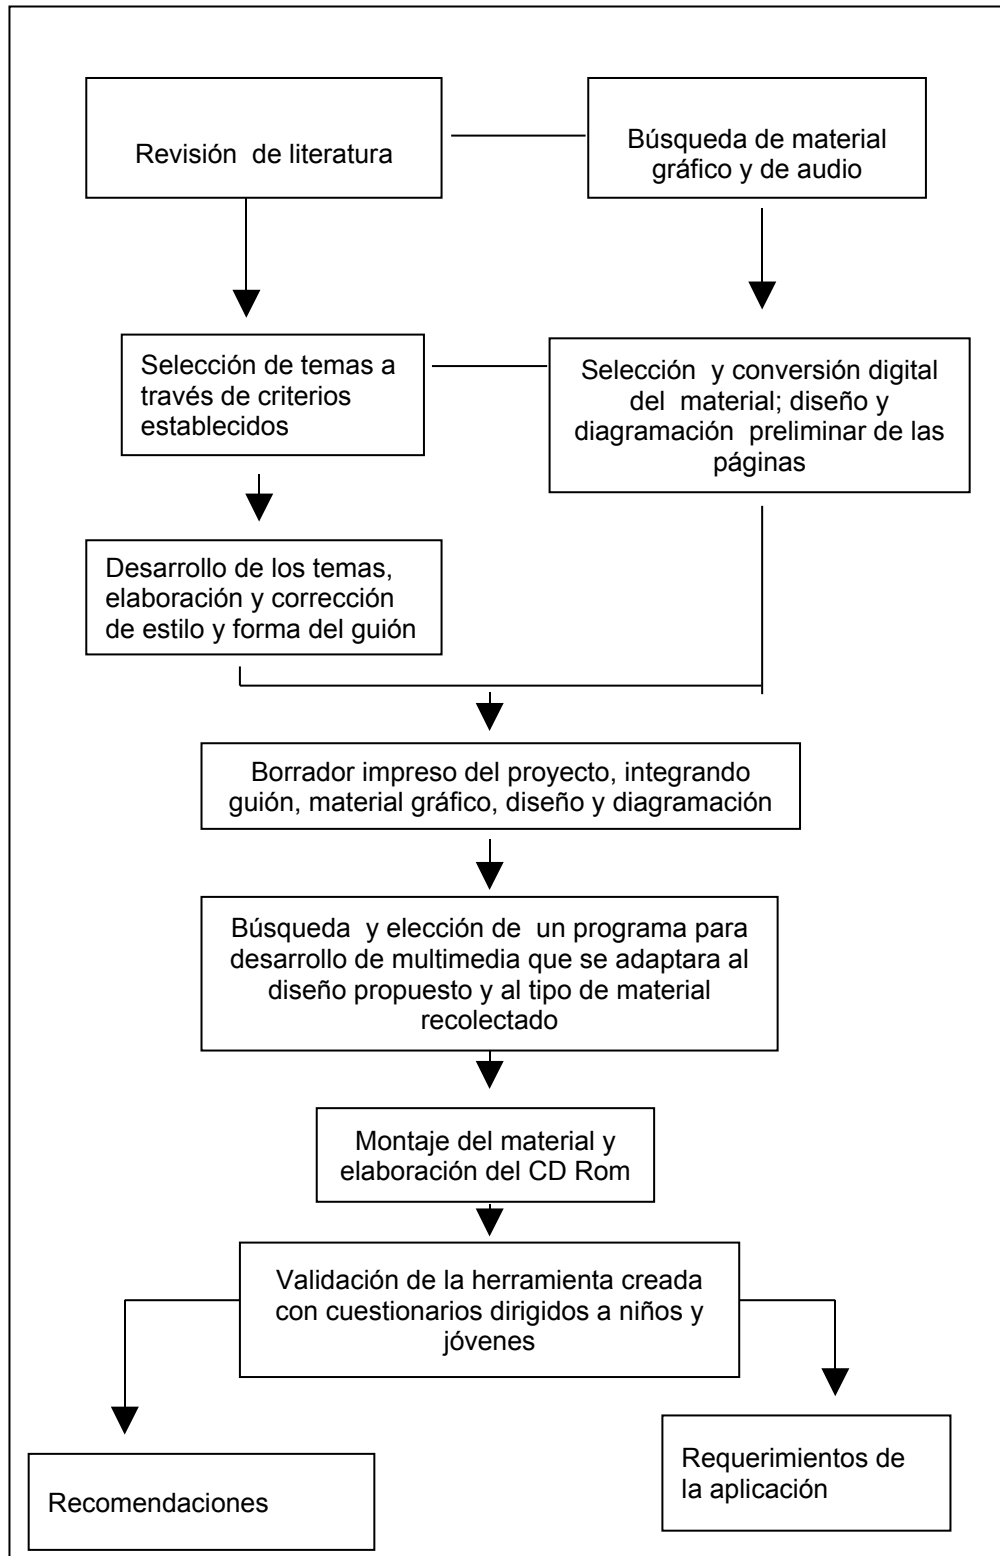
Revisión de literatura

Búsqueda de material gráfico y de audio

Selección de temas a través de criterios establecidos

Selección y conversión digital del material; diseño y diagramación preliminar de las páginas

Desarrollo de los temas, elaboración y corrección de estilo y forma del guión

Borrador impreso del proyecto, integrando guión, material gráfico, diseño y diagramación

Búsqueda y elección de un programa para desarrollo de multimedia que se adaptara al diseño propuesto y al tipo de material recolectado

Montaje del material y elaboración del CD Rom

Validación de la herramienta creada con cuestionarios dirigidos a niños y jóvenes

Recomendaciones

Requerimientos de la aplicación